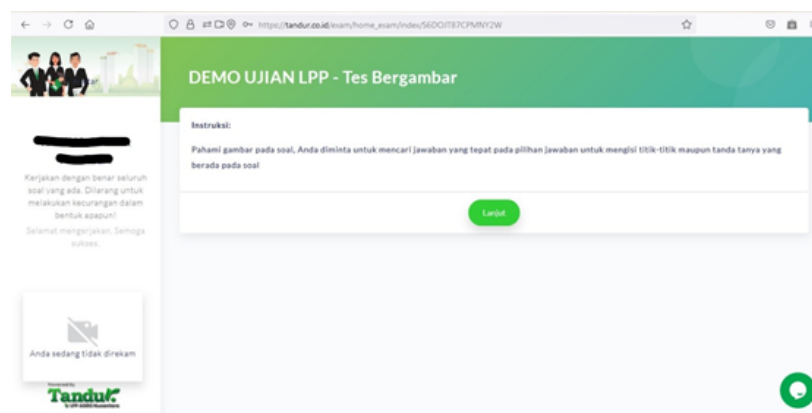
https://tandur.co.id/exam/home_exam/index/56DOJT87CPMNY2W

DEMO UJIAN LPP - Tes Bergambar

Instruksi:

Pahami gambar pada soal, Anda diminta untuk mencari jawaban yang tepat pada pilihan jawaban untuk mengisi titik-titik maupun tanda tanya yang berada pada soal

Lanjut

Kerjakan dengan benar seluruh soal yang ada. Dilarang untuk melakukan kecurangan dalam bentuk apapun!

Selamat mengerjakan. Semoga sukses.

Anda sedang tidak direkam

Powered by
Tandur
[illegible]